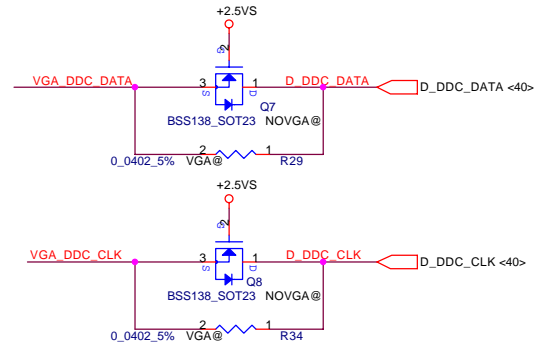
+2.5VS

G
2

VGA_DDC_DATA
3
S
D
1
D_DDC_DATA
D_DDC_DATA <40>
Q7
BSS138_SOT23
NOVGA@
2
1
0_0402_5%
VGA@
R29

+2.5VS

G
2

VGA_DDC_CLK
3
S
D
1
D_DDC_CLK
D_DDC_CLK <40>
Q8
BSS138_SOT23
NOVGA@
2
1
0_0402_5%
VGA@
R34